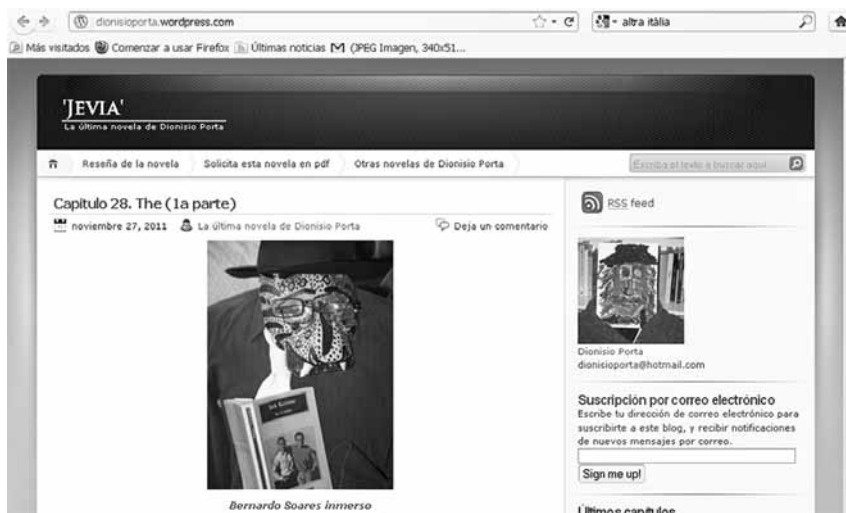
dionisioporta.wordpress.com

altra itàlia

Más visitados Comenzar a usar Firefox Últimas noticias (JPEG Imagen, 340x51...

'JEVIA'
La última novela de Dionisio Porta

Reseña de la novela | Solicita esta novela en pdf | Otras novelas de Dionisio Porta

Escriba el texto a buscar aquí

Capitulo 28. The (1a parte)

noviembre 27, 2011 | La última novela de Dionisio Porta | Deja un comentario

Bernardo Soares inmerso

RSS feed

Dionisio Porta
dionisioporta@hotmail.com

Suscripción por correo electrónico
Escribe tu dirección de correo electrónico para suscribirte a este blog, y recibir notificaciones de nuevos mensajes por correo.

Sign me up!

Últimos capítulos